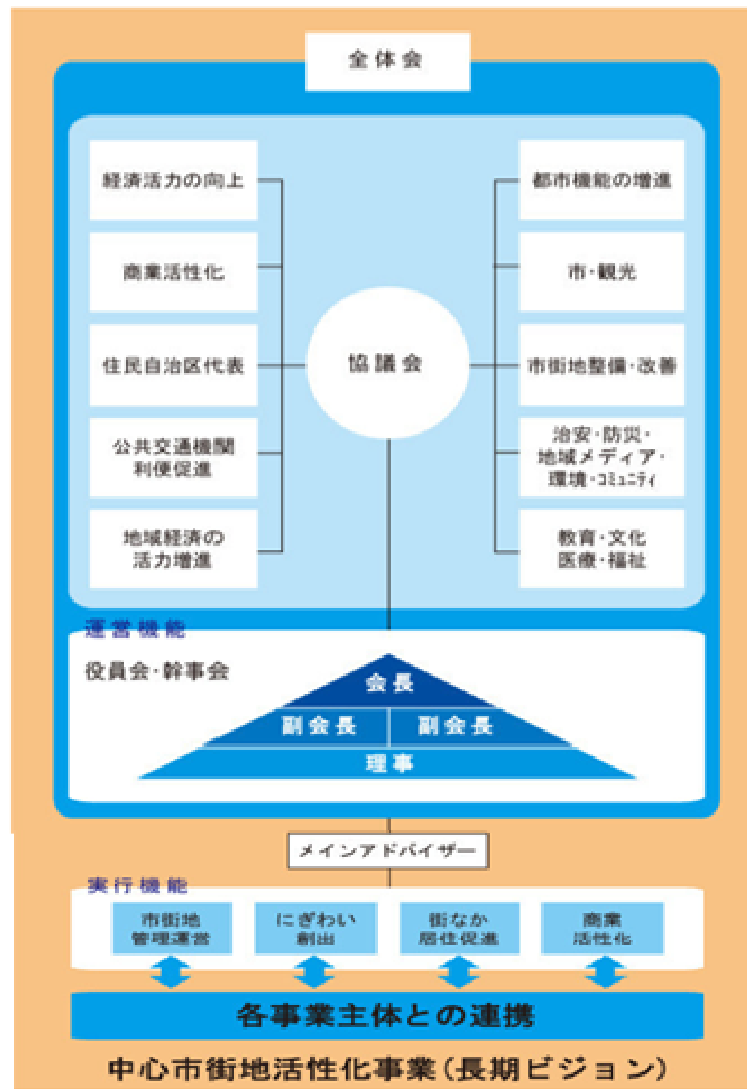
全体会

経済活力の向上

商業活性化

住民自治区代表

公共交通機関
利便促進

地域経済の
活力増進

協議会

都市機能の増進

市・観光

市街地整備・改善

治安・防災・
地域メディア・
環境・コミュニティ

教育・文化
医療・福祉

運営機能

役員会・幹事会

会長

副会長

副会長

理事

メインアドバイザー

実行機能

市街地
管理運営

にぎわい
創出

街なか
居住促進

商業
活性化

各事業主体との連携

中心市街地活性化事業（長期ビジョン）